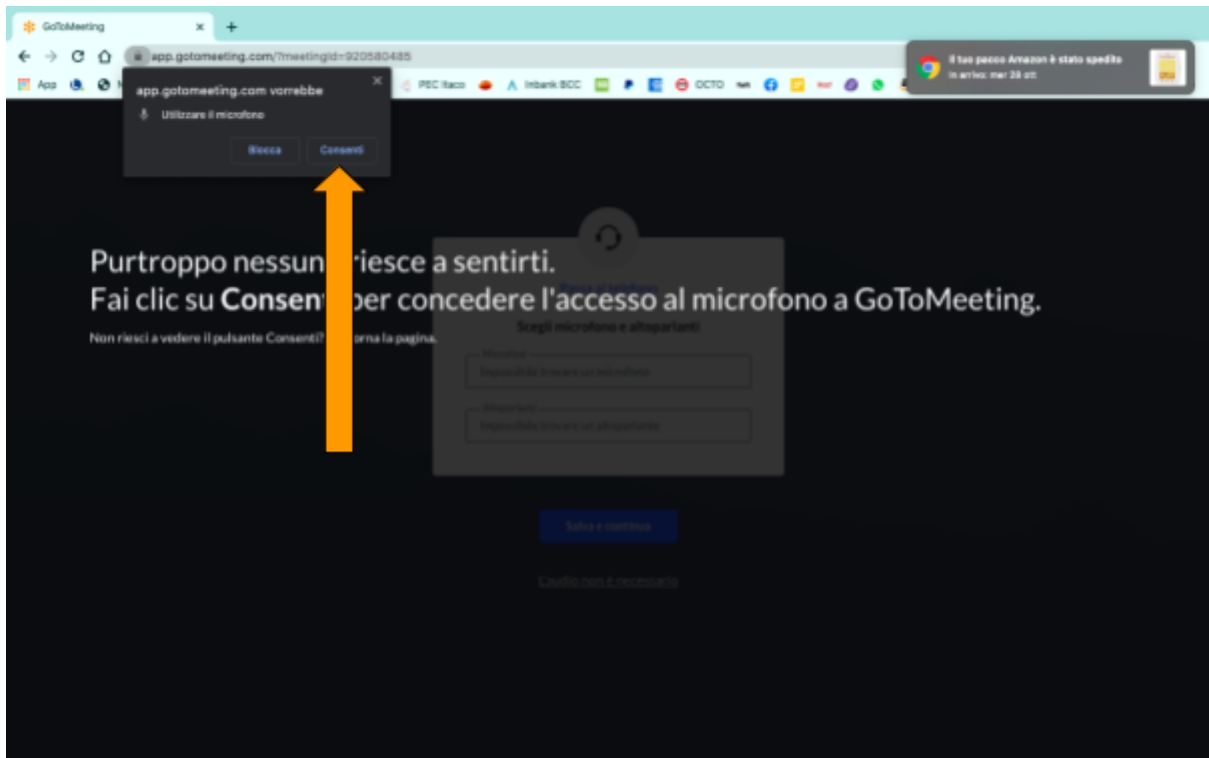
GoToMeeting ×
app.gotomeeting.com/?meetingId=920580485
App PEC Itaco Inbank BCC OCTO
Il tuo pacco Amazon è stato spedito
In arrivo: mer 28 ott

app.gotomeeting.com vorrebbe
Utilizzare il microfono
Blocca Consenti

Purtroppo nessun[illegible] riesce a sentirti.
Fai clic su Consent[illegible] per concedere l'accesso al microfono a GoToMeeting.
Non riesci a vedere il pulsante Consenti? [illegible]orna la pagina.

Scegli microfono e altoparlanti
Microfono
Impossibile trovare un microfono
Altoparlanti
Impossibile trovare un altoparlante
Salva e continua
L'audio non è necessario